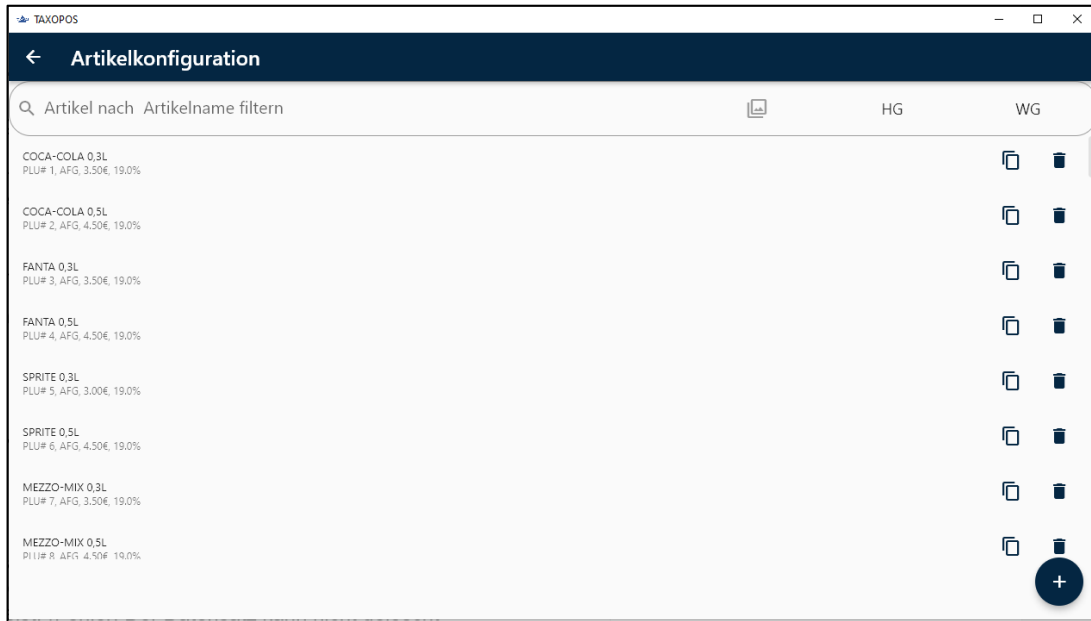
TAXOPOS

Artikelkonfiguration

Artikel nach Artikelname filtern HG WG

COCA-COLA 0,3L
PLU# 1, AFG, 3.50€, 19.0%

COCA-COLA 0,5L
PLU# 2, AFG, 4.50€, 19.0%

FANTA 0,3L
PLU# 3, AFG, 3.50€, 19.0%

FANTA 0,5L
PLU# 4, AFG, 4.50€, 19.0%

SPRITE 0,3L
PLU# 5, AFG, 3.00€, 19.0%

SPRITE 0,5L
PLU# 6, AFG, 4.50€, 19.0%

MEZZO-MIX 0,3L
PLU# 7, AFG, 3.50€, 19.0%

MEZZO-MIX 0,5L
PLU# 8, AFG, 4.50€, 19.0%

+